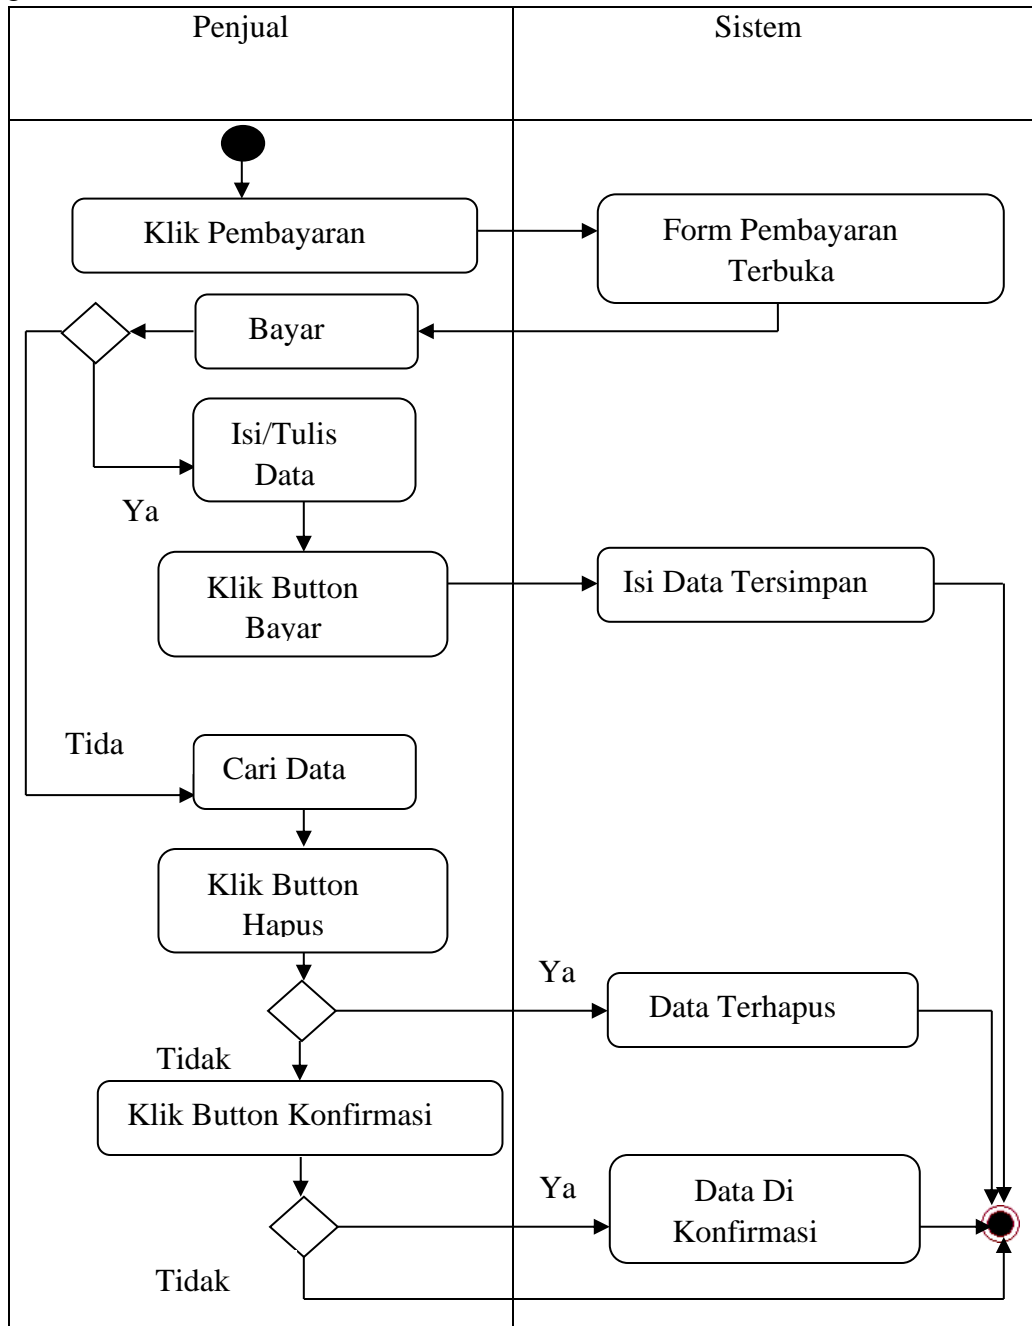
| Penjual | Sistem |
|---|---|

Klik Pembayaran

Form Pembayaran Terbuka

Bayar

Isi/Tulis Data

Ya

Klik Button Bayar

Isi Data Tersimpan

Tida

Cari Data

Klik Button Hapus

Ya

Data Terhapus

Tidak

Klik Button Konfirmasi

Ya

Data Di Konfirmasi

Tidak